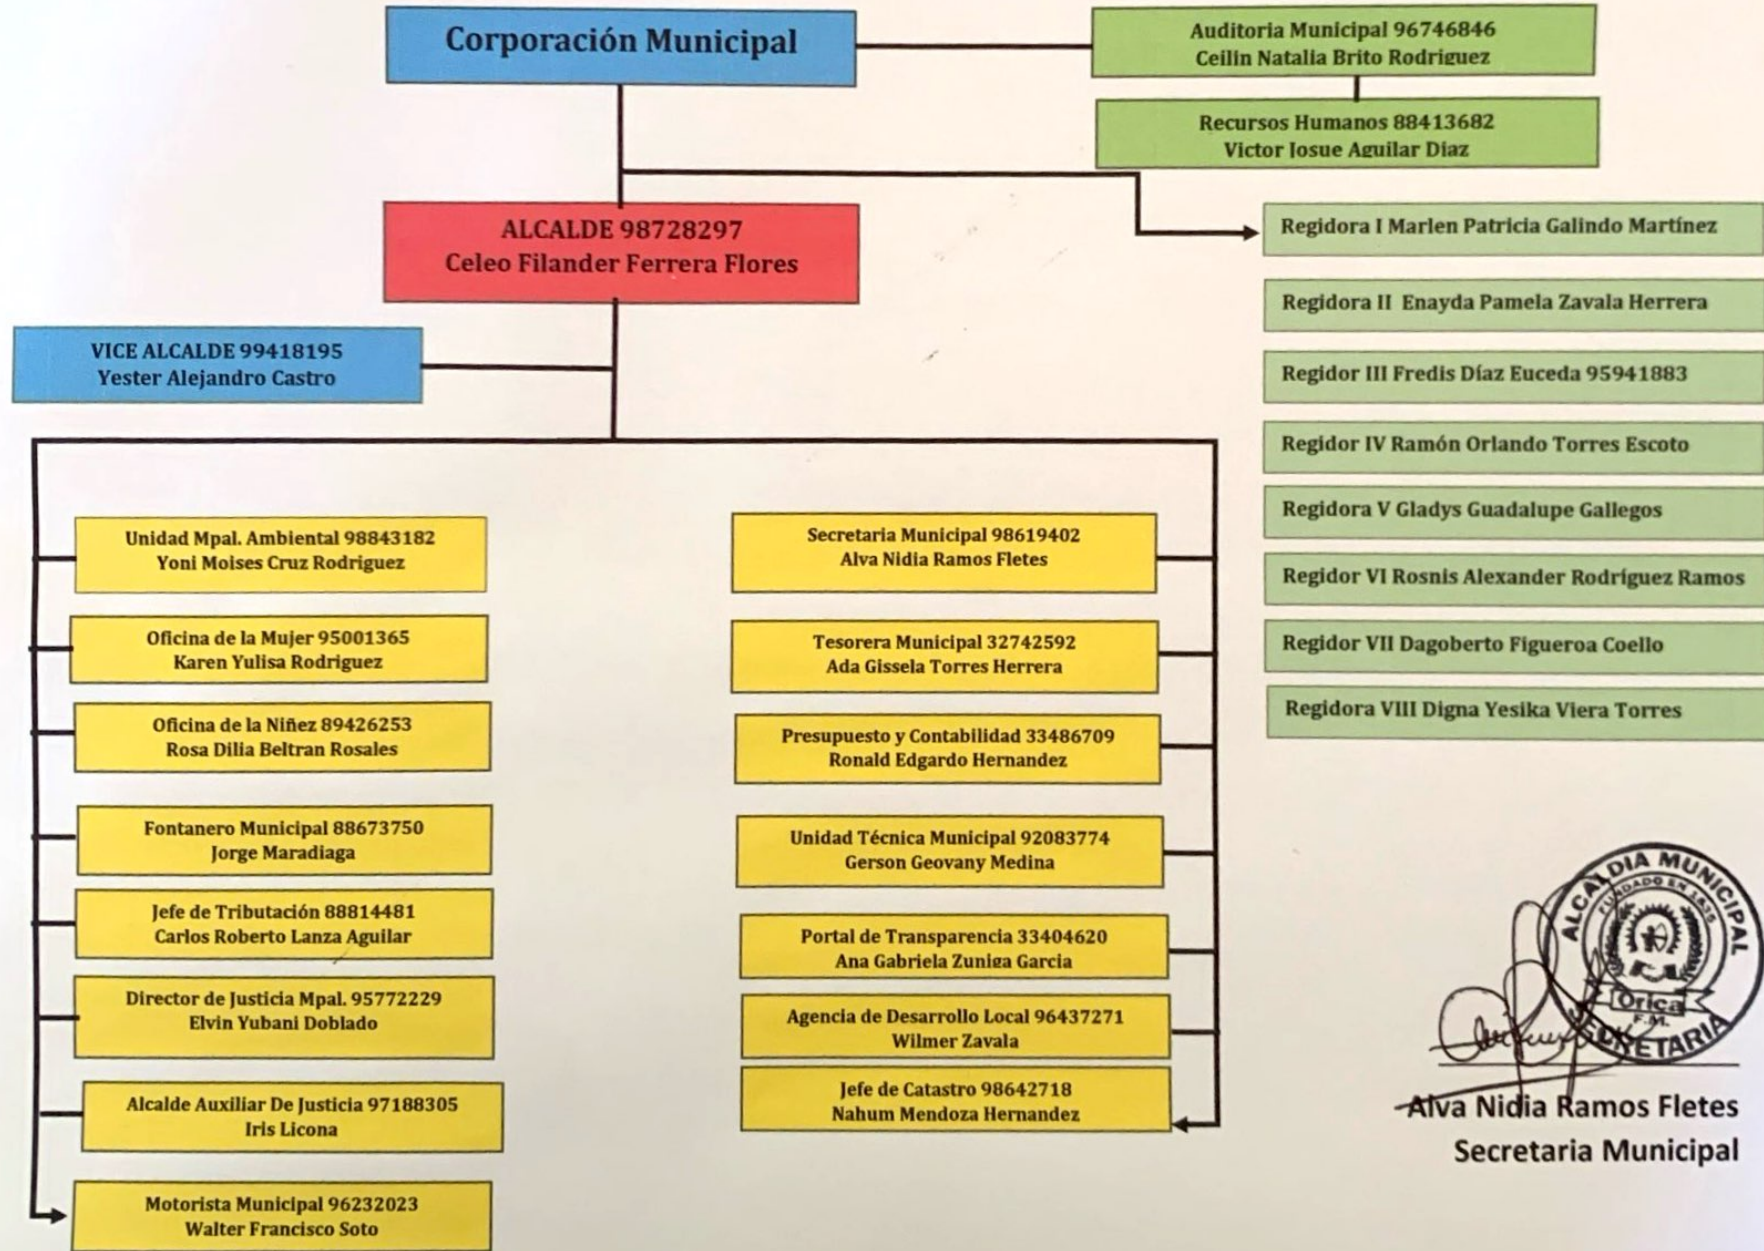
Corporación Municipal

Auditoria Municipal 96746846
Ceilin Natalia Brito Rodriguez

Recursos Humanos 88413682
Victor Josue Aguilar Diaz

ALCALDE 98728297
Celeo Filander Ferrera Flores

Regidora I Marlen Patricia Galindo Martínez

Regidora II Enayda Pamela Zavala Herrera

Regidor III Fredis Díaz Euceda 95941883

Regidor IV Ramón Orlando Torres Escoto

Regidora V Gladys Guadalupe Gallegos

Regidor VI Rosnis Alexander Rodríguez Ramos

Regidor VII Dagoberto Figueroa Coello

Regidora VIII Digna Yesika Viera Torres

VICE ALCALDE 99418195
Yester Alejandro Castro

Unidad Mpal. Ambiental 98843182
Yoni Moises Cruz Rodriguez

Oficina de la Mujer 95001365
Karen Yulisa Rodriguez

Oficina de la Niñez 89426253
Rosa Dilia Beltran Rosales

Fontanero Municipal 88673750
Jorge Maradiaga

Jefe de Tributación 88814481
Carlos Roberto Lanza Aguilar

Director de Justicia Mpal. 95772229
Elvin Yubani Doblado

Alcalde Auxiliar De Justicia 97188305
Iris Licona

Motorista Municipal 96232023
Walter Francisco Soto

Secretaria Municipal 98619402
Alva Nidia Ramos Fletes

Tesorera Municipal 32742592
Ada Gissela Torres Herrera

Presupuesto y Contabilidad 33486709
Ronald Edgardo Hernandez

Unidad Técnica Municipal 92083774
Gerson Geovany Medina

Portal de Transparencia 33404620
Ana Gabriela Zuniga Garcia

Agencia de Desarrollo Local 96437271
Wilmer Zavala

Jefe de Catastro 98642718
Nahum Mendoza Hernandez

ALCALDIA MUNICIPAL
FUNDADO EN 1835
Orica
F.M.
SECRETARIA

Alva Nidia Ramos Fletes
Secretaria Municipal